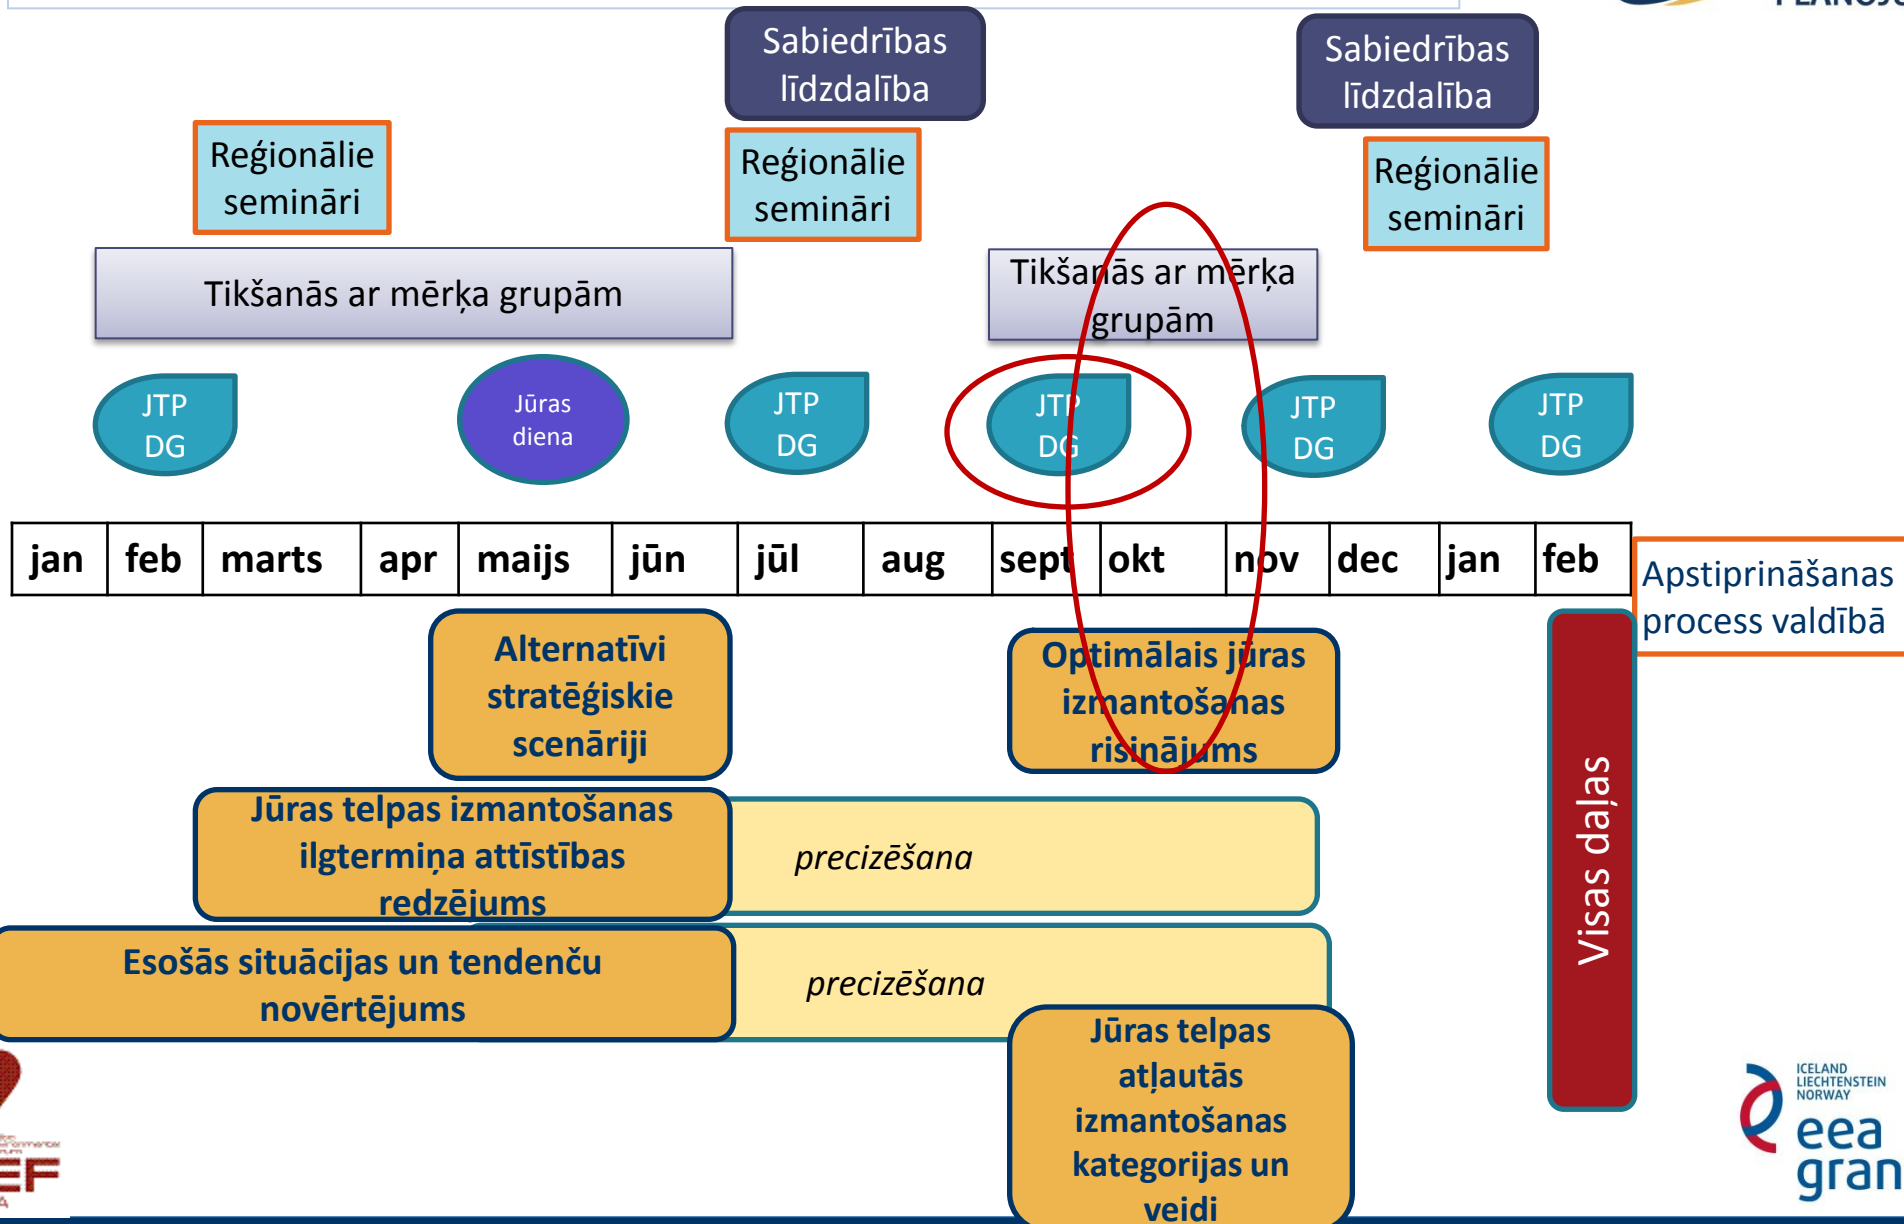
Sabiedrības līdzdalība

Sabiedrības līdzdalība

Reģionālie semināri

Reģionālie semināri

Reģionālie semināri

Tikšanās ar mērķa grupām

Tikšanās ar mērķa grupām

JTP DG

Jūras diena

JTP DG

JTP DG

JTP DG

JTP DG

| jan | feb | marts | apr | maijs | jūn | jūl | aug | sept | okt | nov | dec | jan | feb |
|---|---|---|---|---|---|---|---|---|---|---|---|---|---|

Apstiprināšanas process valdībā

Alternatīvi stratēģiskie scenāriji

Optimālais jūras izmantošanas risinājums

Jūras telpas izmantošanas ilgtermiņa attīstības redzējums

precizēšana

Esošās situācijas un tendenču novērtējums

precizēšana

Jūras telpas atļautās izmantošanas kategorijas un veidi

Visas daļas

ICELAND LIECHTENSTEIN NORWAY eea gran